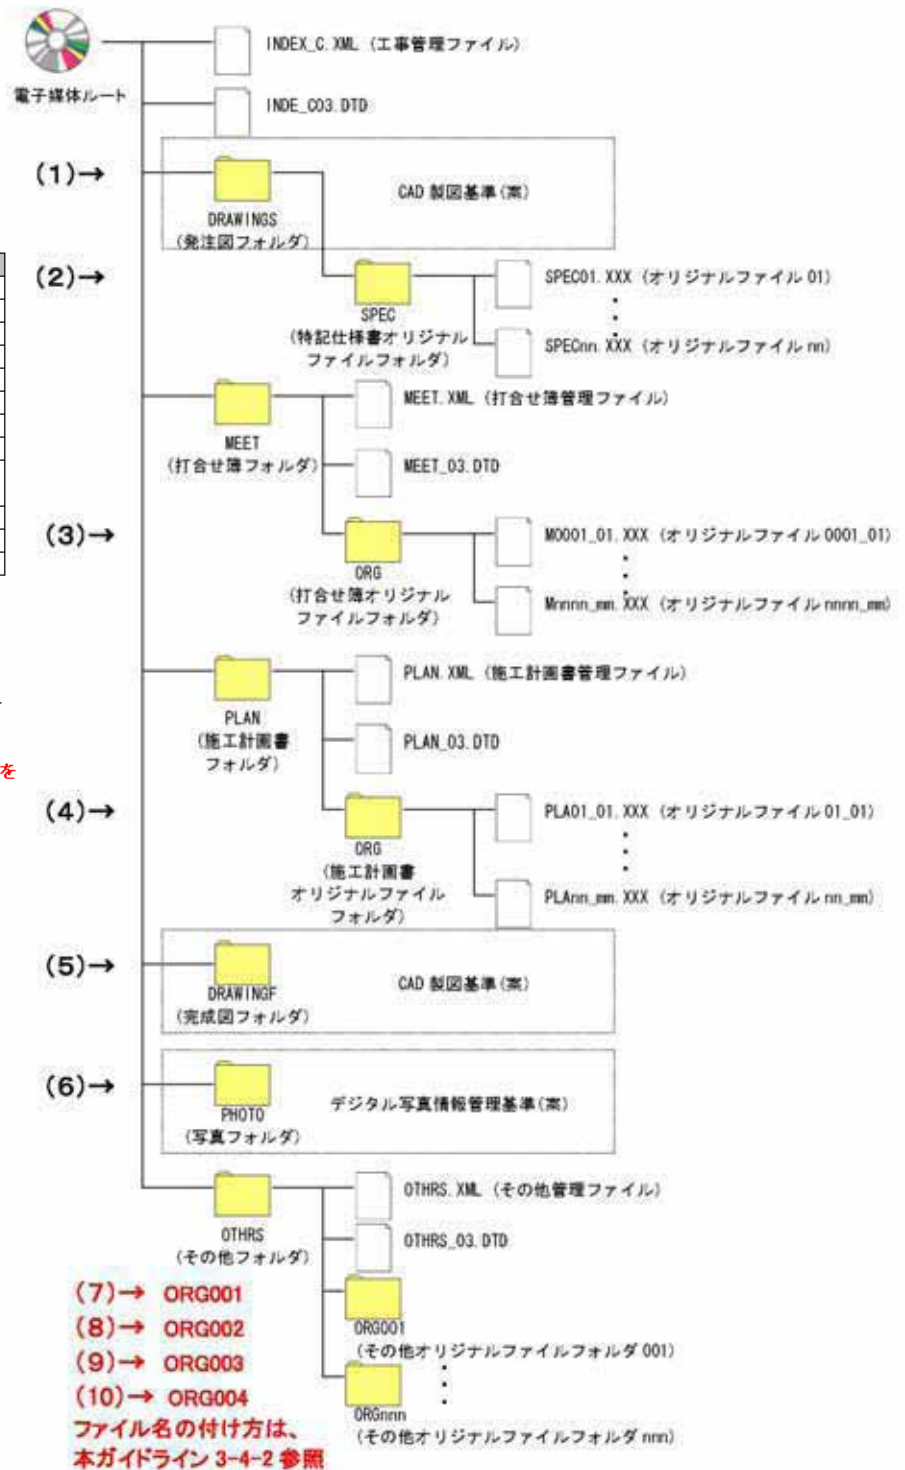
電子媒体ルート

INDEX_C.XML（工事管理ファイル）

INDE_C03.DTD

(1)→

DRAWINGS
（発注図フォルダ）

CAD 製図基準（案）

(2)→

SPEC
（特記仕様書オリジナルファイルフォルダ）

SPEC01.XXX（オリジナルファイル 01）

SPECnn.XXX（オリジナルファイル nn）

MEET
（打合せ簿フォルダ）

MEET.XML（打合せ簿管理ファイル）

MEET_03.DTD

(3)→

ORG
（打合せ簿オリジナルファイルフォルダ）

M0001_01.XXX（オリジナルファイル 0001_01）

Mnnnn_mm.XXX（オリジナルファイル nnnn_mm）

PLAN
（施工計画書フォルダ）

PLAN.XML（施工計画書管理ファイル）

PLAN_03.DTD

(4)→

ORG
（施工計画書オリジナルファイルフォルダ）

PLA01_01.XXX（オリジナルファイル 01_01）

PLAnn_mm.XXX（オリジナルファイル nn_mm）

(5)→

DRAWINGF
（完成図フォルダ）

CAD 製図基準（案）

(6)→

PHOTO
（写真フォルダ）

デジタル写真情報管理基準（案）

OTHRS
（その他フォルダ）

OTHRS.XML（その他管理ファイル）

OTHRS_03.DTD

ORG001
（その他オリジナルファイルフォルダ 001）

ORGnnn
（その他オリジナルファイルフォルダ nnn）

(7)→ ORG001
(8)→ ORG002
(9)→ ORG003
(10)→ ORG004
ファイル名の付け方は、本ガイドライン 3-4-2 参照

を